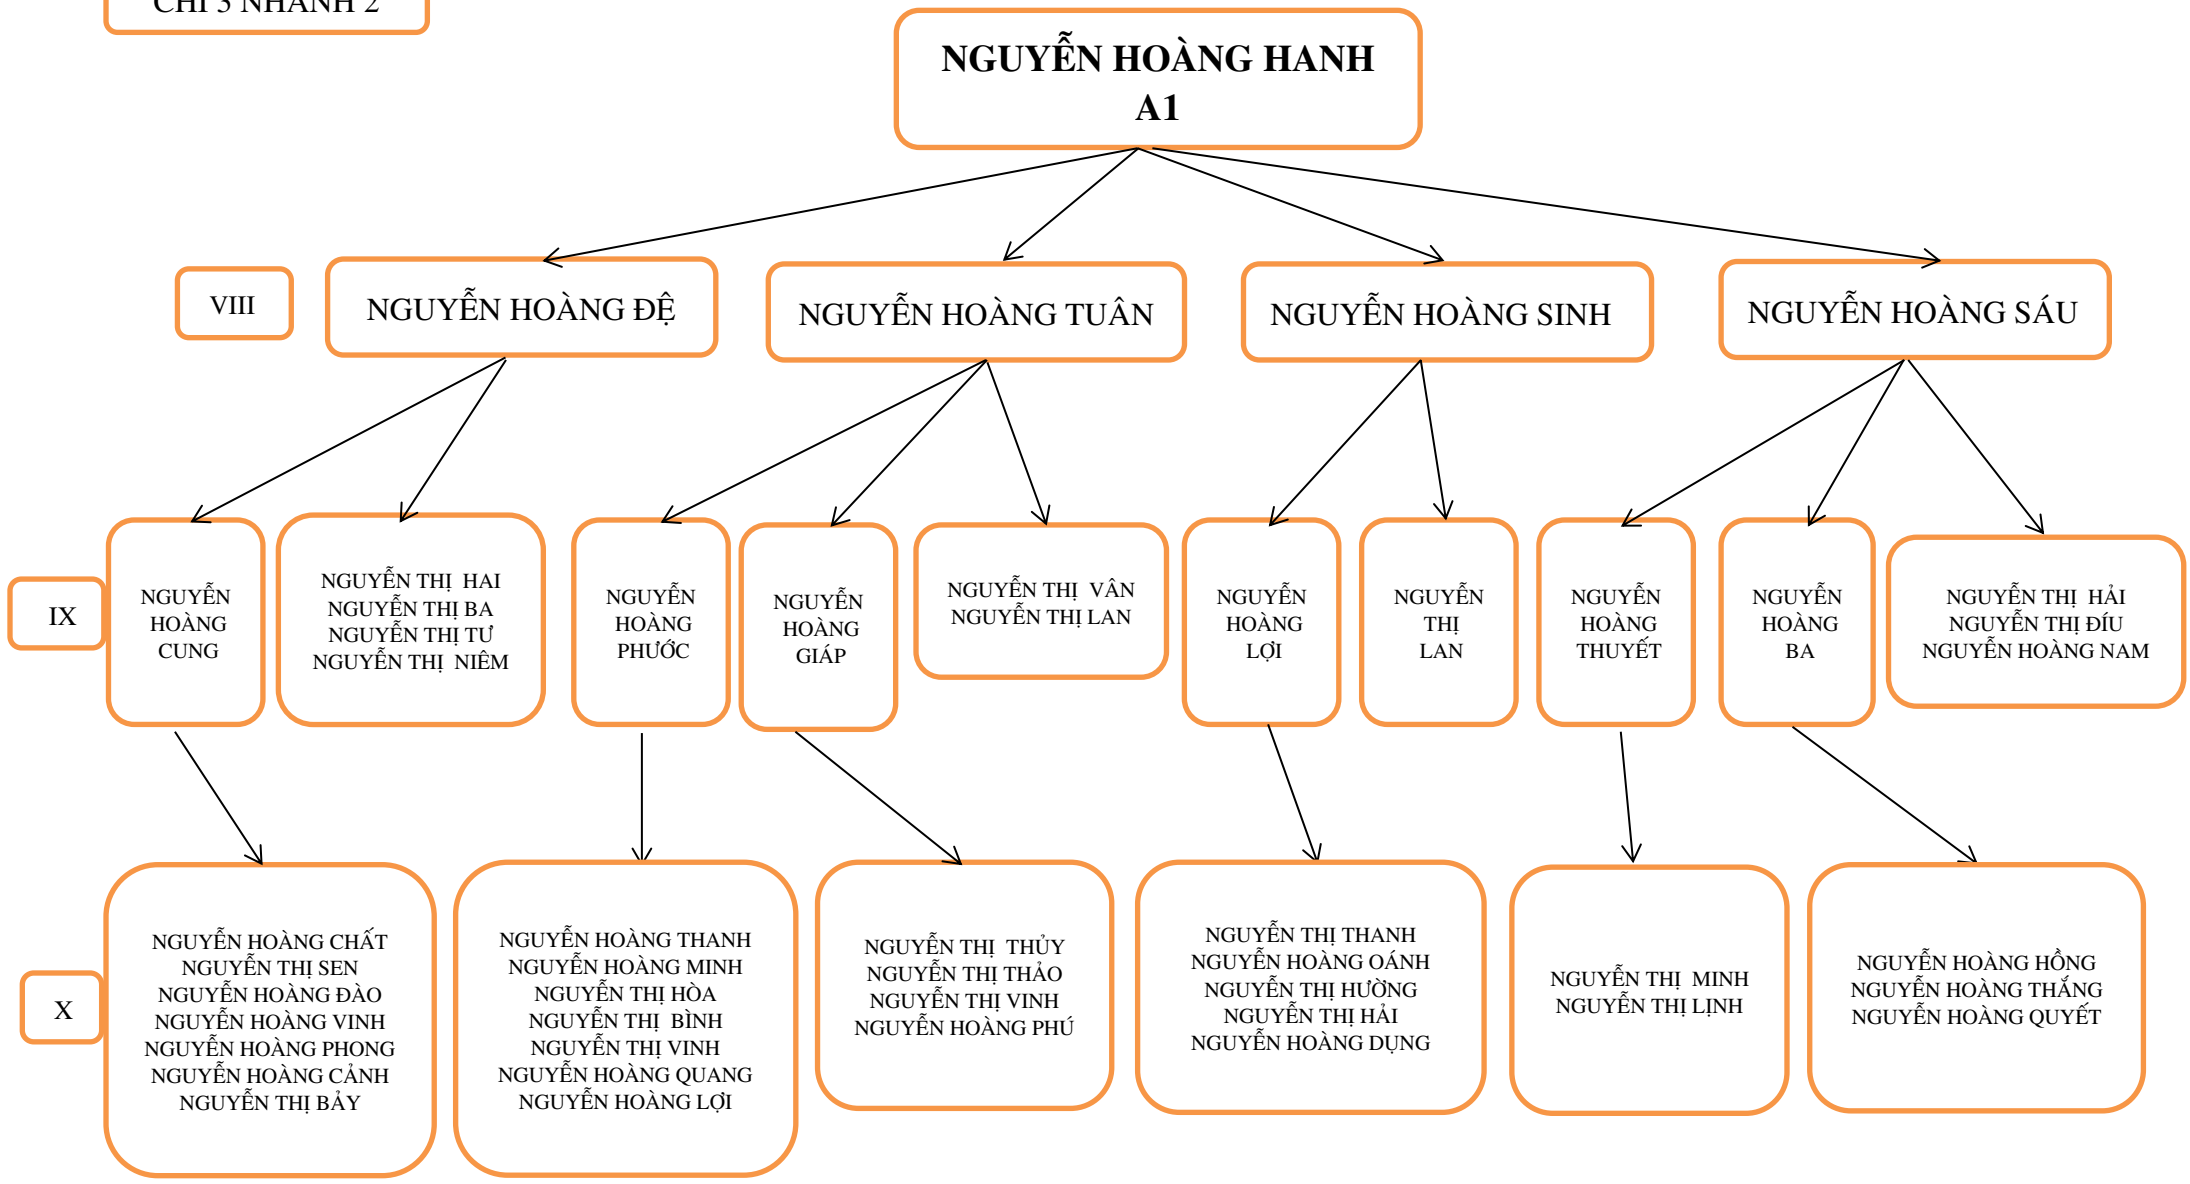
CHI 3 NHÁNH 2

NGUYỄN HOÀNG HANH
A1

VIII

NGUYỄN HOÀNG ĐỆ

NGUYỄN HOÀNG TUÂN

NGUYỄN HOÀNG SINH

NGUYỄN HOÀNG SÁU

IX

NGUYỄN HOÀNG CUNG

NGUYỄN THỊ HAI
NGUYỄN THỊ BA
NGUYỄN THỊ TƯ
NGUYỄN THỊ NIÊM

NGUYỄN HOÀNG PHƯỚC

NGUYỄN HOÀNG GIÁP

NGUYỄN THỊ VÂN
NGUYỄN THỊ LAN

NGUYỄN HOÀNG LỢI

NGUYỄN THỊ LAN

NGUYỄN HOÀNG THUYẾT

NGUYỄN HOÀNG BA

NGUYỄN THỊ HẢI
NGUYỄN THỊ ĐÍU
NGUYỄN HOÀNG NAM

X

NGUYỄN HOÀNG CHẤT
NGUYỄN THỊ SEN
NGUYỄN HOÀNG ĐÀO
NGUYỄN HOÀNG VINH
NGUYỄN HOÀNG PHONG
NGUYỄN HOÀNG CẢNH
NGUYỄN THỊ BẢY

NGUYỄN HOÀNG THANH
NGUYỄN HOÀNG MINH
NGUYỄN THỊ HÒA
NGUYỄN THỊ BÌNH
NGUYỄN THỊ VINH
NGUYỄN HOÀNG QUANG
NGUYỄN HOÀNG LỢI

NGUYỄN THỊ THỦY
NGUYỄN THỊ THẢO
NGUYỄN THỊ VINH
NGUYỄN HOÀNG PHÚ

NGUYỄN THỊ THANH
NGUYỄN HOÀNG OÁNH
NGUYỄN THỊ HƯỜNG
NGUYỄN THỊ HẢI
NGUYỄN HOÀNG DỤNG

NGUYỄN THỊ MINH
NGUYỄN THỊ LỊNH

NGUYỄN HOÀNG HỒNG
NGUYỄN HOÀNG THẮNG
NGUYỄN HOÀNG QUYẾT